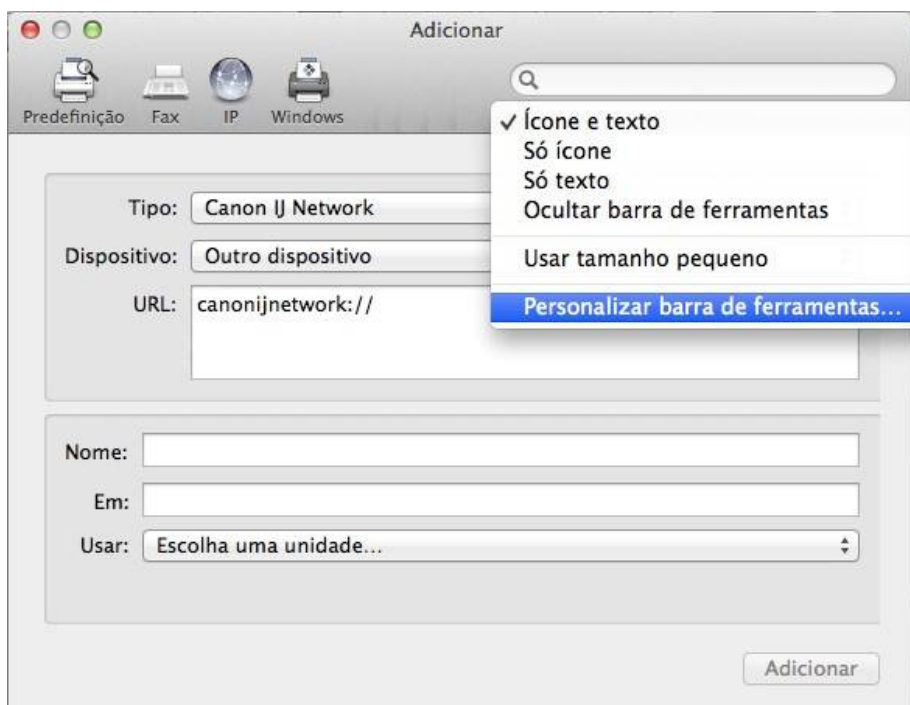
Adicionar

Predefinição Fax IP Windows

✓ Ícone e texto
Só ícone
Só texto
Ocultar barra de ferramentas

Usar tamanho pequeno

Personalizar barra de ferramentas...

Tipo: Canon IJ Network

Dispositivo: Outro dispositivo

URL: canonijnetwork://

Nome:

Em:

Usar: Escolha uma unidade...

Adicionar